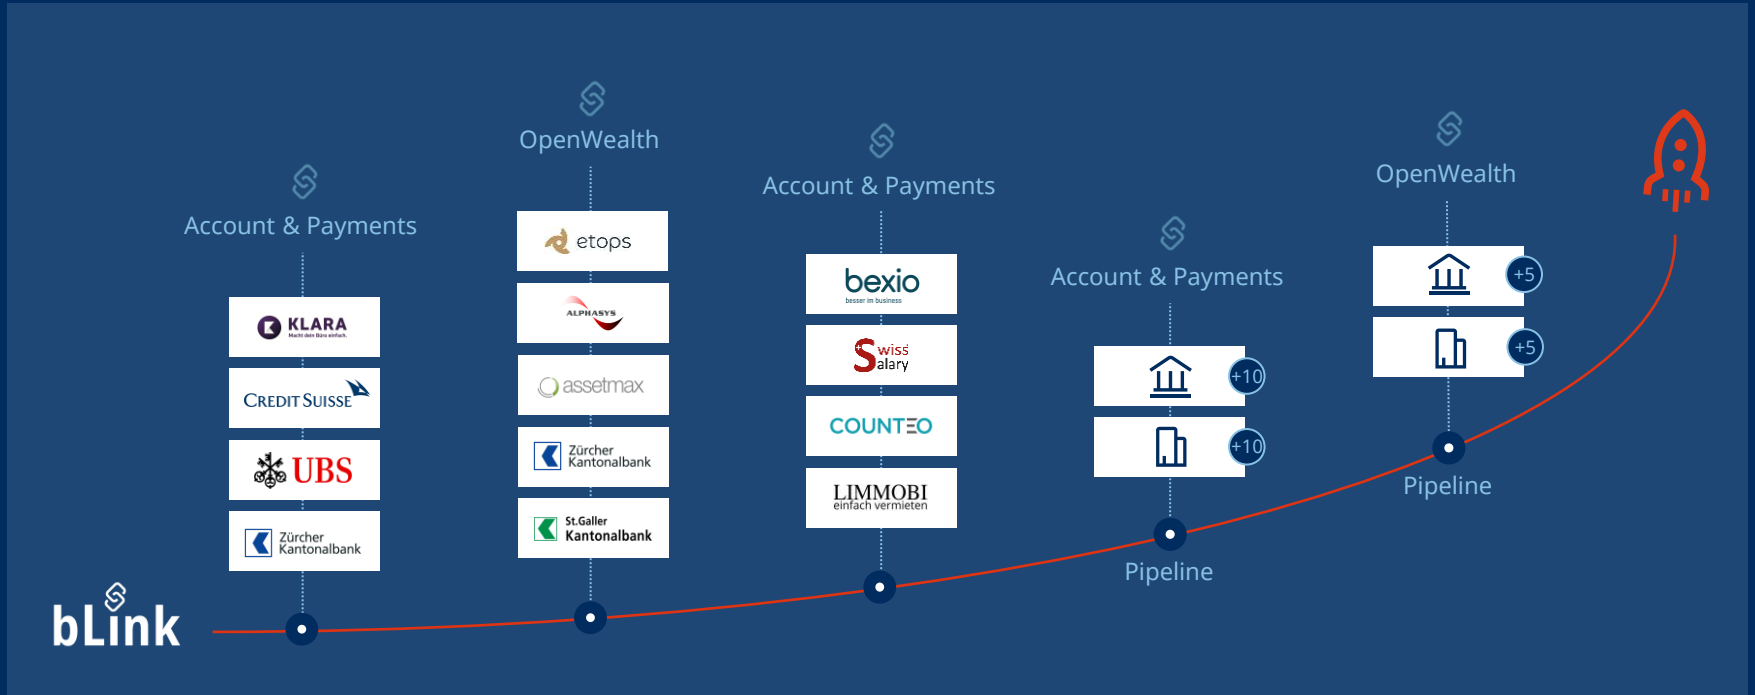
Account & Payments

KLARA
Macht dein Büro einfach.

CREDIT SUISSE

UBS

Zürcher Kantonalbank

OpenWealth

etops

ALPHASYS

assetmax

Zürcher Kantonalbank

St.Galler Kantonalbank

Account & Payments

bexio
besser im business

Swiss alary

COUNTEO

LIMMOBI
einfach vermieten

Account & Payments

+10

+10

Pipeline

OpenWealth

+5

+5

Pipeline

bLink